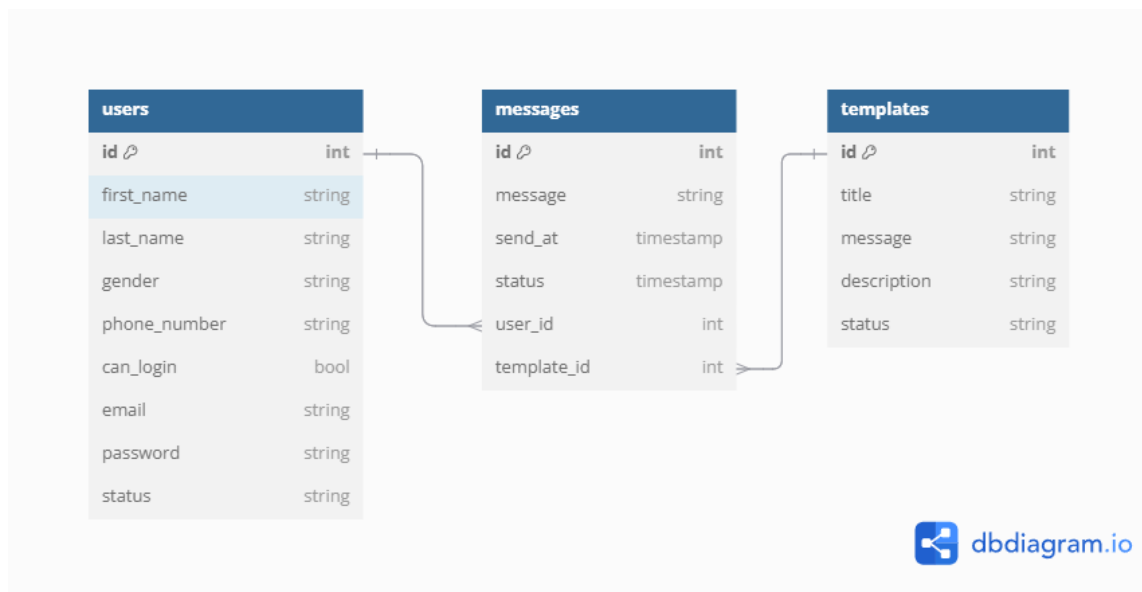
| users | |
|---|---|
| id | int |
| first_name | string |
| last_name | string |
| gender | string |
| phone_number | string |
| can_login | bool |
| email | string |
| password | string |
| status | string |

| messages | |
|---|---|
| id | int |
| message | string |
| send_at | timestamp |
| status | timestamp |
| user_id | int |
| template_id | int |

| templates | |
|---|---|
| id | int |
| title | string |
| message | string |
| description | string |
| status | string |

dbdiagram.io